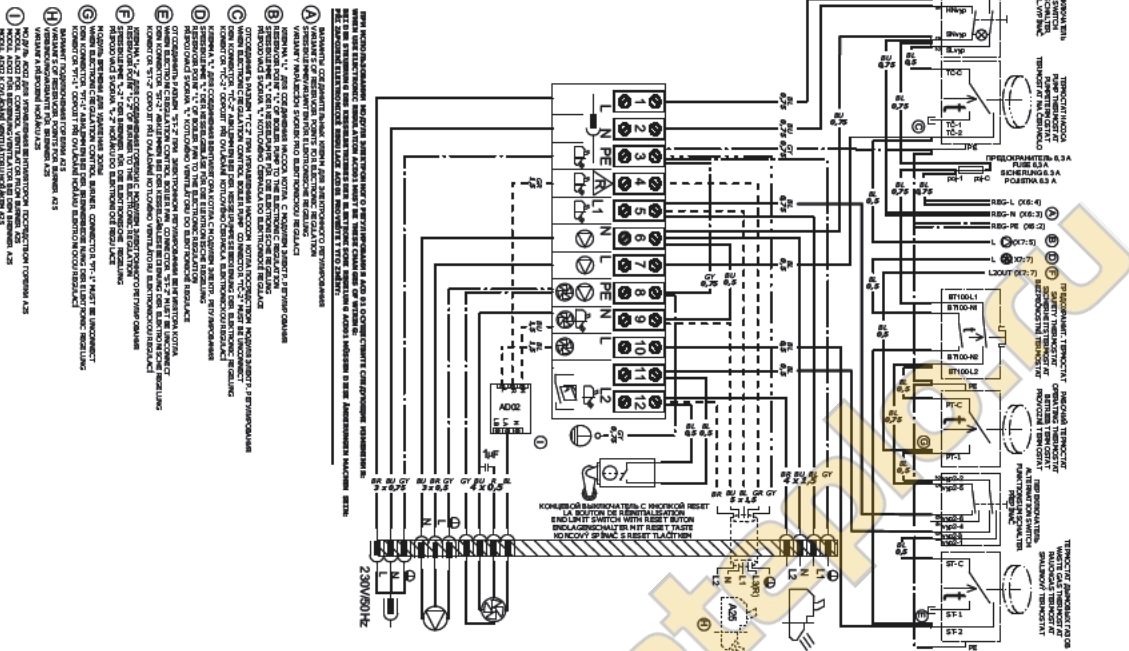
ТЕРМОСТАТ НАСОСА
PUMP THERMOSTAT
PUMPENTHERMOSTAT
TERMOSTAT NA ČERPADLO

TC-C
TC-1
TC-2

ПРЕДОХРАНИТЕЛЬ 6,3 A
FUSE 6,3 A
SICHERUNG 6,3 A
POJISTKA 6,3 A

REG-L (X6:4)
REG-N (X6:3)
REG-PE (X6:2)
L (X7:5)
L (X7:7)
L2OUT (X7:7)

ПРЕДОХРАНИТЕЛЬНЫЙ ТЕРМОСТАТ
SAFETY THERMOSTAT
SICHERHEITSTHERMOSTAT
BEZPEČNOSTNÍ TERMOSTAT

BT100-L1
BT100-N1
BT100-N2
BT100-L2

РАБОЧИЙ ТЕРМОСТАТ
OPERATING THERMOSTAT
BETRIEBSTHERMOSTAT
PROVOZNÍ TERMOSTAT

PT-C
PT-1

ПЕРЕКЛЮЧАТЕЛЬ ФУНКЦИЙ
ALTERNATION SWITCH
FUNKTIONSSCHALTER
PŘEPÍNAČ

ТЕРМОСТАТ ДЫМОВЫХ ГАЗОВ
WASTE GAS THERMOSTAT
ABGASTHERMOSTAT
SPALINOVÝ TERMOSTAT

ST-C
ST-1
ST-2

КОНЦЕВОЙ ВЫКЛЮЧАТЕЛЬ С КНОПКОЙ RESET
LA BOUTON DE RÉINITIALISATION
END LIMIT SWITCH WITH RESET BUTON
ENDLAGENSCHALTER MIT RESET TASTE
KONCOVÝ SPÍNAČ S RESET TLAČÍTKEM

AD02
1nF
A25
230V/50Hz

BR BU GY 3 x 0,75
BU BR GY 3 x 0,75
GY BU B BL 4 x 0,5
BR BU BL GR GY 5 x 1,5
BR BU BL GY 4 x 0,5

L N PE 1 2 3 4 5 6 7 8 9 10 11 12

ПРИ ИСПОЛЬЗОВАНИИ МОДУЛЯ ЭЛЕКТРОННОГО РЕГУЛИРОВАНИЯ A 25 ВЫПОЛНИТЕ СЛЕДУЮЩИЕ ИЗМЕНЕНИЯ:
WHEN USE ELECTRONIC REGULATION AD03 MUST BE THESE CHANGES OF WIRING:
BEI VERWENDUNG DER ELEKTRONISCHEN REGELUNG AD03 MÜSSEN DIESE ÄNDERUNGEN MACHEN SEIN:
PŘI POUŽITÍ ELEKTRONICKÉ REGULACE AD03 MUSÍ BÝT PROVEDENY TYTO ZMĚNY:

A ВАРИАНТЫ СОЕДИНЕНИЯ КЛЕММ ДЛЯ ЭЛЕКТРОННОГО РЕГУЛИРОВАНИЯ
VARIANTS OF RESERVOIR POINTS FOR ELECTRONIC REGULATION
SPEICHERANSCHLUSSVARIANTEN FÜR ELEKTRONISCHE REGELUNG
VARIANTY NAPOJENÍ ZÁSOBNÍKU PRO ELEKTRONICKOU REGULACI

B КЛЕММА "L" ДЛЯ СОЕДИНЕНИЯ НАСОСА КОТЛА С МОДУЛЕМ ЗАВИСИТ ОТ РЕЖИМА
RESERVOIR PUMP "L" IS NECESSARY FOR ELECTRONIC REGULATION
SPEICHERPUMPE "L" IST NOTWENDIG FÜR ELEKTRONISCHE REGELUNG
ČERPADLO ZÁSOBNÍKU "L" POTŘEBNÉ PRO ELEKTRONICKOU REGULACI

C ОТСОЕДИНИТЬ КЛЕММУ TC-2 ДЛЯ УПРАВЛЕНИЯ НАСОСОМ КОТЛА
CONNECTOR "TC-2" MUST BE UNCONNECT
DEN KONNEKTOR "TC-2" ABKLEMMEN BEI DER ELEKTRONISCHEN REGELUNG
KONEKTOR "TC-2" ODPOJIT PŘI OVLÁDÁNÍ ČERPADLA DO ELEKTRONICKÉ REGULACE

D КЛЕММА "L" ДЛЯ СОЕДИНЕНИЯ НАСОСА КОТЛА С МОДУЛЕМ ЗАВИСИТ ОТ РЕЖИМА
SPEICHERPUMPE "L" FÜR DIE ELEKTRONISCHE REGELUNG
ČERPADLO "L" PRO ELEKTRONICKOU REGULACI

E ОТСОЕДИНИТЬ КЛЕММУ "ST-2" ПРИ ЭЛЕКТРОННОМ РЕГУЛИРОВАНИИ ВЕНТИЛЯТОРА КОТЛА
WHEN ELECTRONIC REGULATION CONNECTOR "ST-2" MUST BE UNCONNECT
DEN KONNEKTOR "ST-2" ABKLEMMEN BEI DER ELEKTRONISCHEN REGELUNG
KONEKTOR "ST-2" ODPOJIT PŘI OVLÁDÁNÍ VENTILÁTORU DO ELEKTRONICKÉ REGULACE

F КЛЕММА "L" ДЛЯ ПОДКЛЮЧЕНИЯ ВЕНТИЛЯТОРА ЗАВИСИТ ОТ РЕЖИМА
RESERVOIR POINT "L-2" OF BURNER TO ELECTRONIC REGULATION
SPEICHERPUNKT "L-2" FÜR ELEKTRONISCHE REGELUNG
NAPOJENÍ "L-2" HOŘÁKU PRO ELEKTRONICKOU REGULACI

G РОЗЕТКА ЗАПУСКА ДЛЯ ХОЛОДНОГО ЗОНА
SPEICHERANSCHLUSS "L-2" DER BRENNER FÜR DIE ELEKTRONISCHE REGELUNG
NAPOJENÍ "L-2" PRO ELEKTRONICKOU REGULACI

H ВАРИАНТ ПОДСОЕДИНЕНИЯ КОННЕКТОРА С ГОРЕЛКОЙ A25
CONNECTOR "YT-1" MUST BE UNCONNECT
DEN KONNEKTOR "YT-1" ABKLEMMEN BEI DER ELEKTRONISCHEN REGELUNG
KONEKTOR "YT-1" ODPOJIT PŘI OVLÁDÁNÍ DO ELEKTRONICKÉ REGULACE

I ВАРИАНТ ПОДСОЕДИНЕНИЯ ГОРЕЛКИ A25
VARIANT CONNECTION FOR BURNER A25
VERBINDUNGSVARIANTE FÜR BRENNER A25
VARIANTA PŘIPOJENÍ HOŘÁKU A25